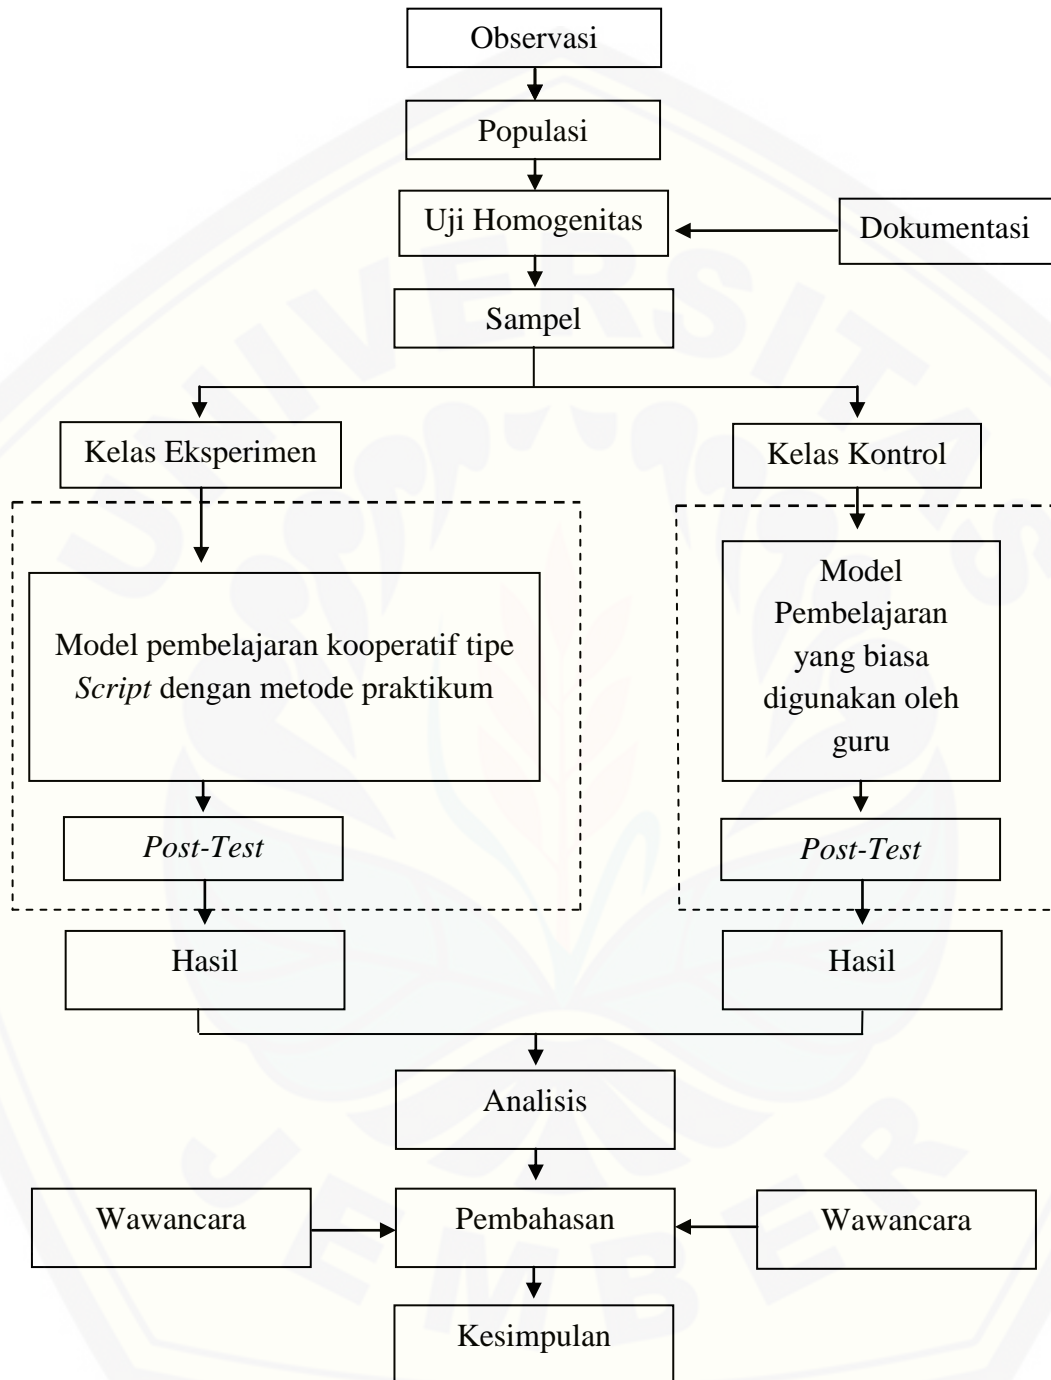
Observasi

Populasi

Uji Homogenitas

Dokumentasi

Sampel

Kelas Eksperimen

Kelas Kontrol

Model pembelajaran kooperatif tipe *Script* dengan metode praktikum

Model Pembelajaran yang biasa digunakan oleh guru

*Post-Test*

*Post-Test*

Hasil

Hasil

Analisis

Wawancara

Pembahasan

Wawancara

Kesimpulan